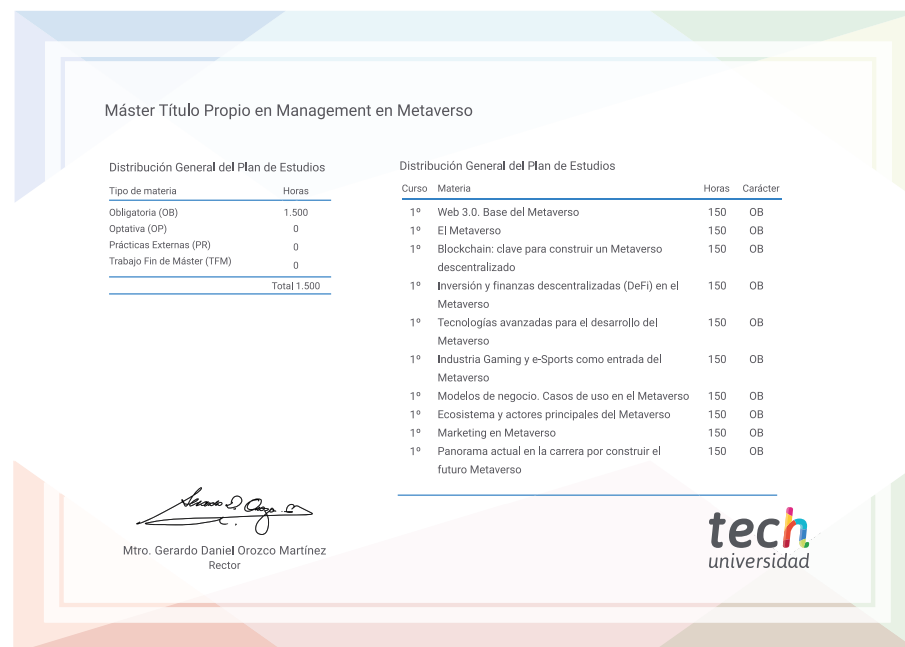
Máster Título Propio en Management en Metaverso

Distribución General del Plan de Estudios

| Tipo de materia | Horas |
|---|---|
| Obligatoria (OB) | 1.500 |
| Optativa (OP) | 0 |
| Prácticas Externas (PR) | 0 |
| Trabajo Fin de Máster (TFM) | 0 |
| | Total 1.500 |

Distribución General del Plan de Estudios

| Curso | Materia | Horas | Carácter |
|---|---|---|---|
| 1º | Web 3.0. Base del Metaverso | 150 | OB |
| 1º | El Metaverso | 150 | OB |
| 1º | Blockchain: clave para construir un Metaverso descentralizado | 150 | OB |
| 1º | Inversión y finanzas descentralizadas (DeFi) en el Metaverso | 150 | OB |
| 1º | Tecnologías avanzadas para el desarrollo del Metaverso | 150 | OB |
| 1º | Industria Gaming y e-Sports como entrada del Metaverso | 150 | OB |
| 1º | Modelos de negocio. Casos de uso en el Metaverso | 150 | OB |
| 1º | Ecosistema y actores principales del Metaverso | 150 | OB |
| 1º | Marketing en Metaverso | 150 | OB |
| 1º | Panorama actual en la carrera por construir el futuro Metaverso | 150 | OB |

Mtro. Gerardo Daniel Orozco Martínez
Rector

tech
universidad